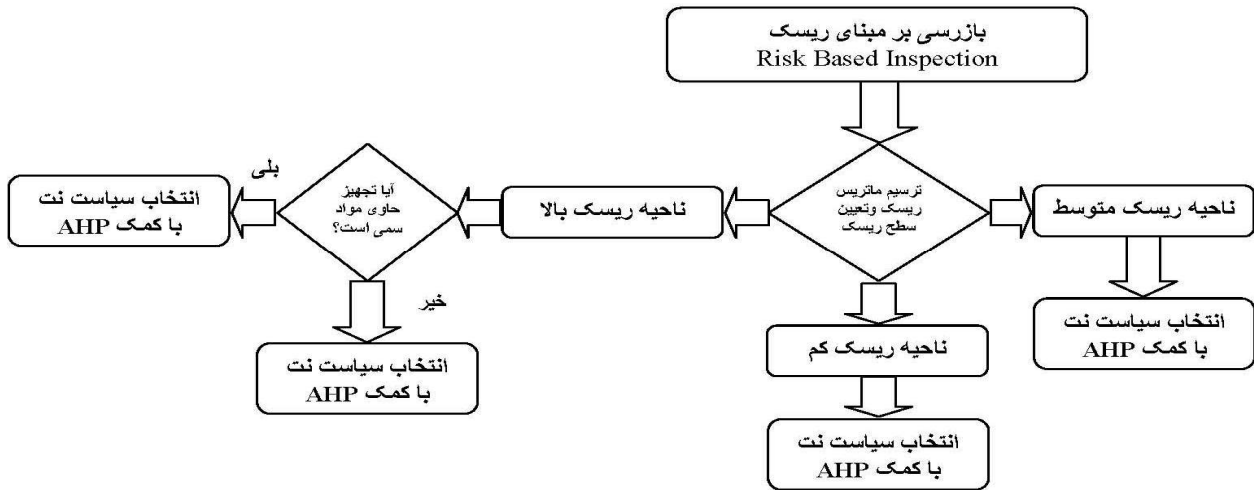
بازرسی بر مبنای ریسک
Risk Based Inspection

ترسیم ماتریس ریسک وتعیین سطح ریسک

ناحیه ریسک متوسط

انتخاب سیاست نت با کمک AHP

ناحیه ریسک بالا

آیا تجهیز حاوی مواد سمی است؟

بلی

انتخاب سیاست نت با کمک AHP

خیر

انتخاب سیاست نت با کمک AHP

ناحیه ریسک کم

انتخاب سیاست نت با کمک AHP